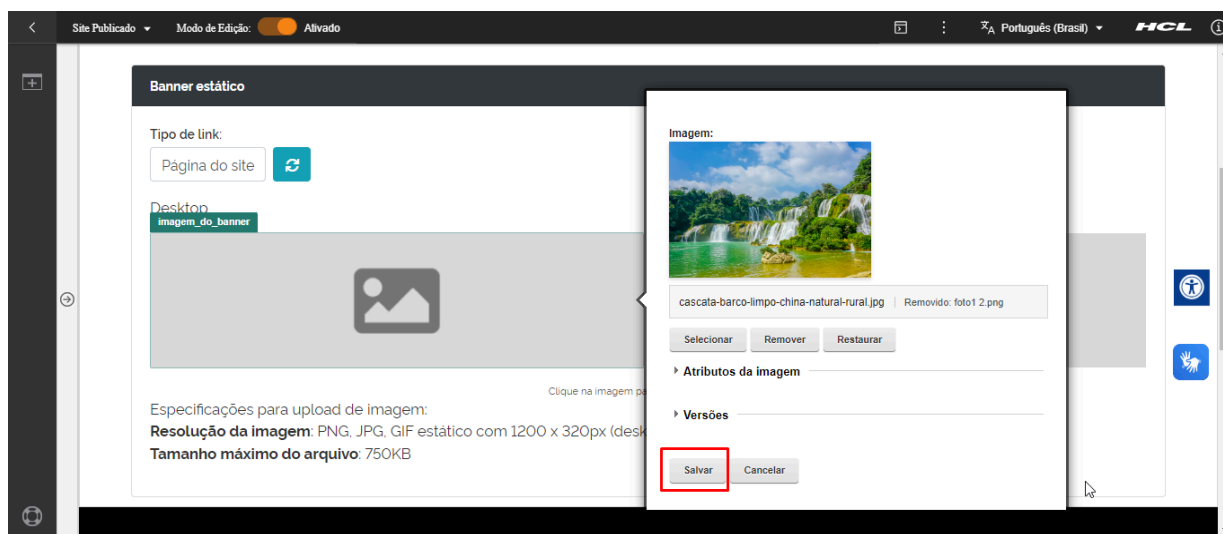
Site Publicado ▾ Modo de Edição: Ativado

Português (Brasil) ▾ HCL

Banner estático

Tipo de link:

Página do site

Desktop

imagem_do_banner

Clique na imagem pa

Especificações para upload de imagem:
**Resolução da imagem**: PNG, JPG, GIF estático com 1200 x 320px (desk
**Tamanho máximo do arquivo**: 750KB

Imagem:

cascata-barco-limpo-china-natural-rural.jpg | Removido: foto1 2.png

Selecionar Remover Restaurar

Atributos da imagem

Versões

Salvar Cancelar